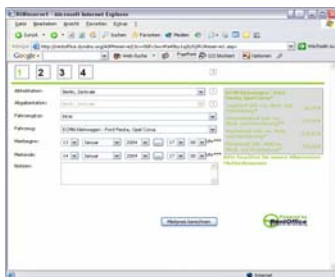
BilReserv! - Microsoft Internet Explorer

Datei Bearbeiten Ansicht Favoriten Extras ?

Zurück Suchen Favoriten Medien

Adresse http://portoffice.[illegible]

Google Web Suche PageRank Optionen

1 2 3 4

Abholstation: Berlin, Zentrale

Abgabestation: Berlin, Zentrale

Fahrzeugtyp: Alle

Fahrzeug: ECPNi Kleinwagen - Ford Fiesta, Opel Corsa

Abholzeit: 17 Januar 2004 17 00

Abgabezeit: 17 Januar 2004 17 00

Notizen:

Mietpreis berechnen

PortOffice